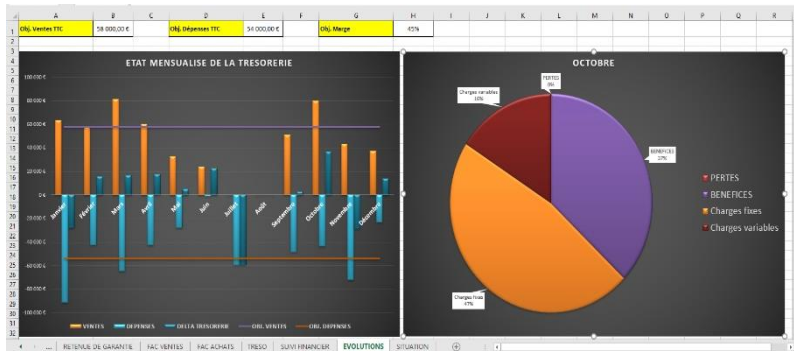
| | A | B | C | D | E | F | G | H | I | J | K | L | M | N | O | P | Q | R |
|---|---|---|---|---|---|---|---|---|---|---|---|---|---|---|---|---|---|---|
| 1 | Obj. Ventes TTC | 58 000,00 € | | Obj. Dépenses TTC | 34 000,00 € | | Obj. Marge | 45% | | | | | | | | | | |

ETAT MENSUALISE DE LA TRESORERIE

100 000 €
80 000 €
60 000 €
40 000 €
20 000 €
0 €
-20 000 €
-40 000 €
-60 000 €
-80 000 €
-100 000 €

Janvier
Février
Mars
Avril
Mai
Juin
Juillet
Août
Septembre
Octobre
Novembre
Décembre

VENTES DEPENSES DELTA TRESORERIE OBJ. VENTES OBJ. DEPENSES

OCTOBRE

PERTES 0%
BENEFICES 37%
Charges variables 16%
Charges fixes 47%

PERTES
BENEFICES
Charges fixes
Charges variables

... RETENUE DE GARANTIE | FAC VENTES | FAC ACHATS | TRESO | SUIVI FINANCIER | EVOLUTIONS | SITUATION | +